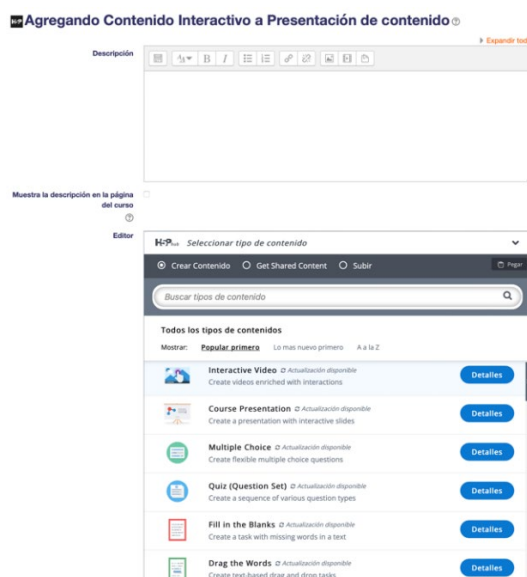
Agregando Contenido Interactivo a Presentación de contenido

▸ Expandir tod

Descripción

Muestra la descripción en la página del curso

Editor

H5P Seleccionar tipo de contenido

Crear Contenido  Get Shared Content  Subir  Pegar

Buscar tipos de contenido

Todos los tipos de contenidos

Mostrar: Popular primero  Lo mas nuevo primero  A a la Z

Interactive Video Actualización disponible
Create videos enriched with interactions
Detalles

Course Presentation Actualización disponible
Create a presentation with interactive slides
Detalles

Multiple Choice Actualización disponible
Create flexible multiple choice questions
Detalles

Quiz (Question Set) Actualización disponible
Create a sequence of various question types
Detalles

Fill in the Blanks Actualización disponible
Create a task with missing words in a text
Detalles

Drag the Words Actualización disponible
Create text-based drag and drop tasks
Detalles